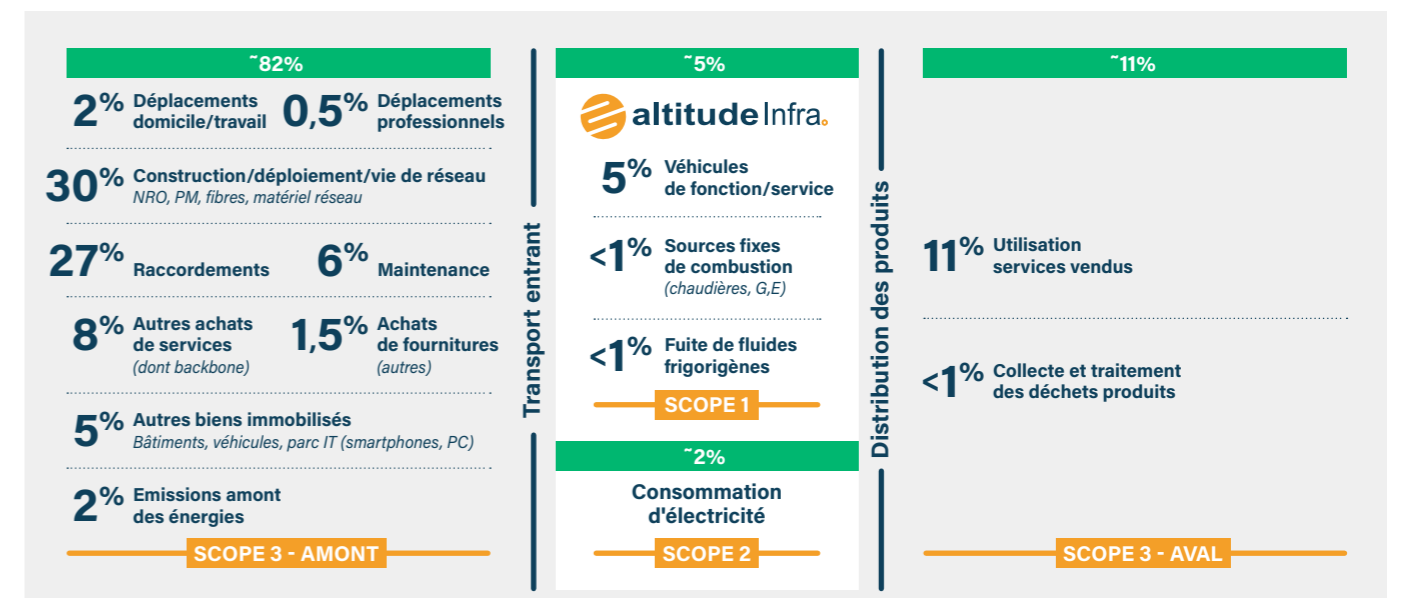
˜82%

2% Déplacements domicile/travail

0,5% Déplacements professionnels

30% Construction/déploiement/vie de réseau
NRO, PM, fibres, matériel réseau

27% Raccordements

6% Maintenance

8% Autres achats de services
(dont backbone)

1,5% Achats de fournitures
(autres)

5% Autres biens immobilisés
Bâtiments, véhicules, parc IT (smartphones, PC)

2% Emissions amont des énergies

SCOPE 3 - AMONT

Transport entrant

˜5%

altitude Infra.

5% Véhicules de fonction/service

<1% Sources fixes de combustion
(chaudières, G,E)

<1% Fuite de fluides frigorigènes

SCOPE 1

˜2%

Consommation d'électricité

SCOPE 2

Distribution des produits

˜11%

11% Utilisation services vendus

<1% Collecte et traitement des déchets produits

SCOPE 3 - AVAL